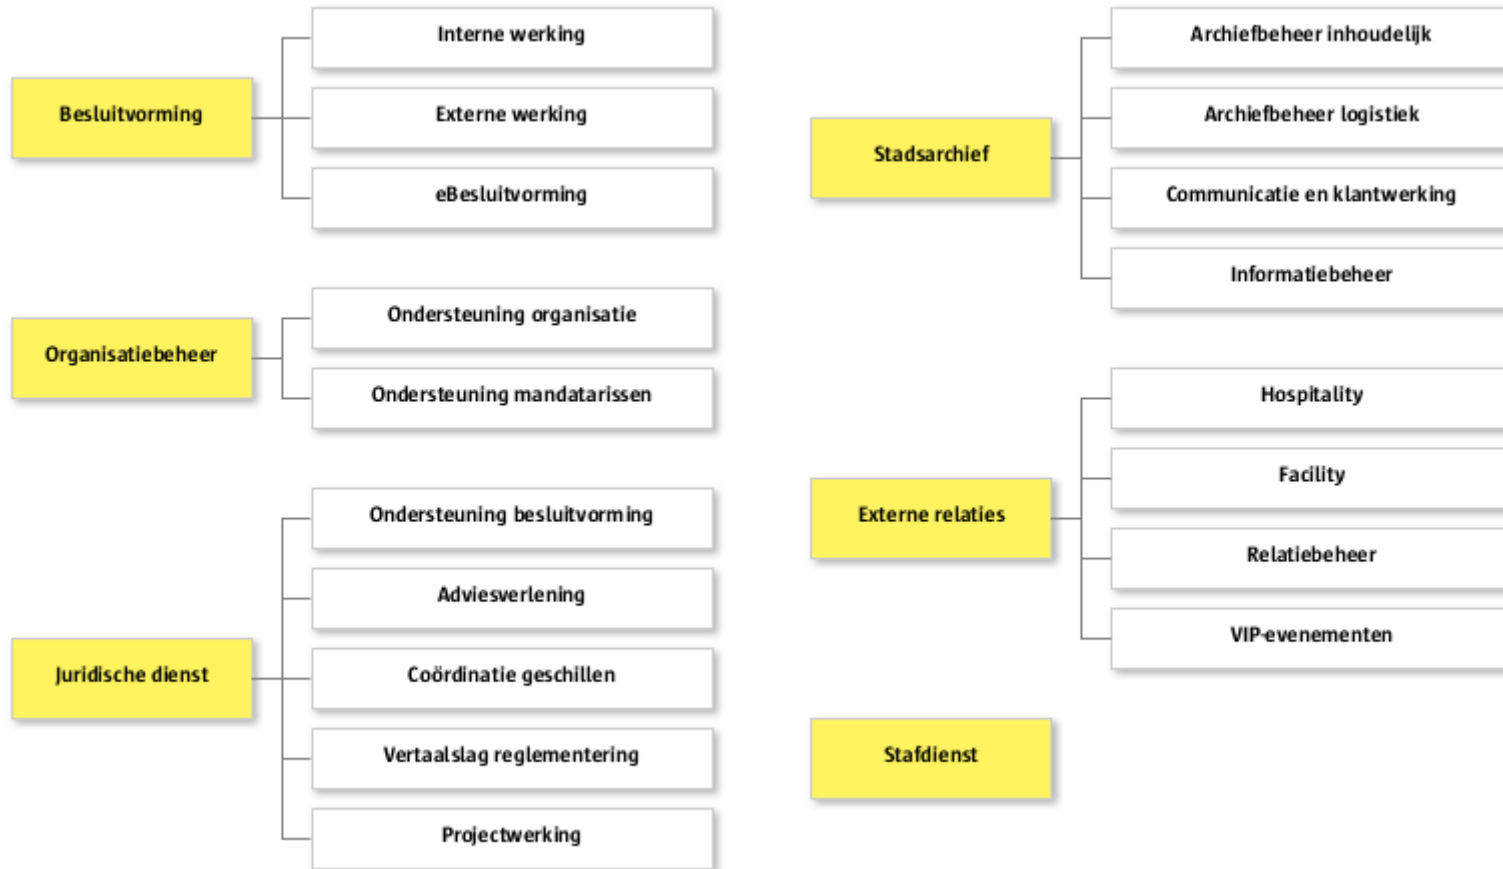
Besluitvorming

Interne werking

Externe werking

eBesluitvorming

Organisatiebeheer

Ondersteuning organisatie

Ondersteuning mandatarissen

Juridische dienst

Ondersteuning besluitvorming

Adviesverlening

Coördinatie geschillen

Vertaalslag reglementering

Projectwerking

Stadsarchief

Archiefbeheer inhoudelijk

Archiefbeheer logistiek

Communicatie en klantwerking

Informatiebeheer

Externe relaties

Hospitality

Facility

Relatiebeheer

VIP-evenementen

Stafdienst